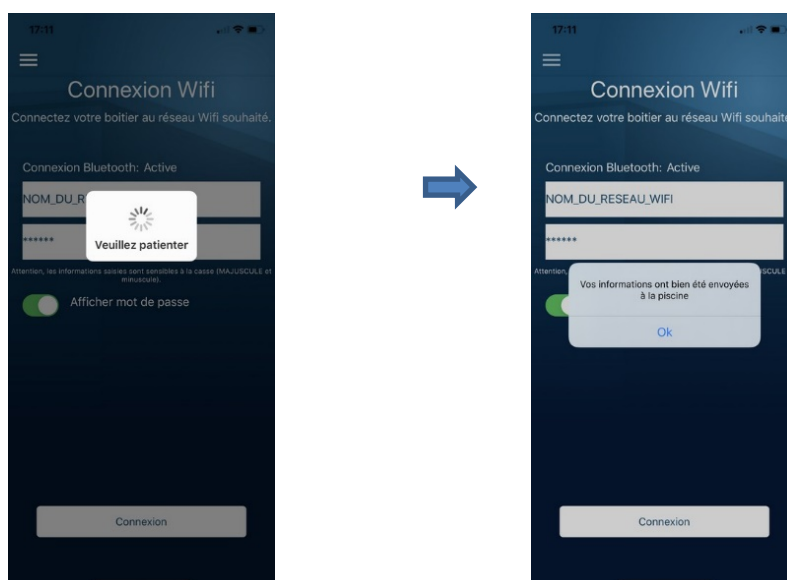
17:11

Connexion Wifi

Connectez votre boitier au réseau Wifi souhaité.

Connexion Bluetooth: Active

NOM_DU_R

••••••

Veuillez patienter

Attention, les informations saisies sont sensibles à la casse (MAJUSCULE et minuscule).

Afficher mot de passe

Connexion

17:11

Connexion Wifi

Connectez votre boitier au réseau Wifi souhaité

Connexion Bluetooth: Active

NOM_DU_RESEAU_WIFI

••••••

Attention, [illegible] SCULE

Vos informations ont bien été envoyées à la piscine

Ok

Connexion